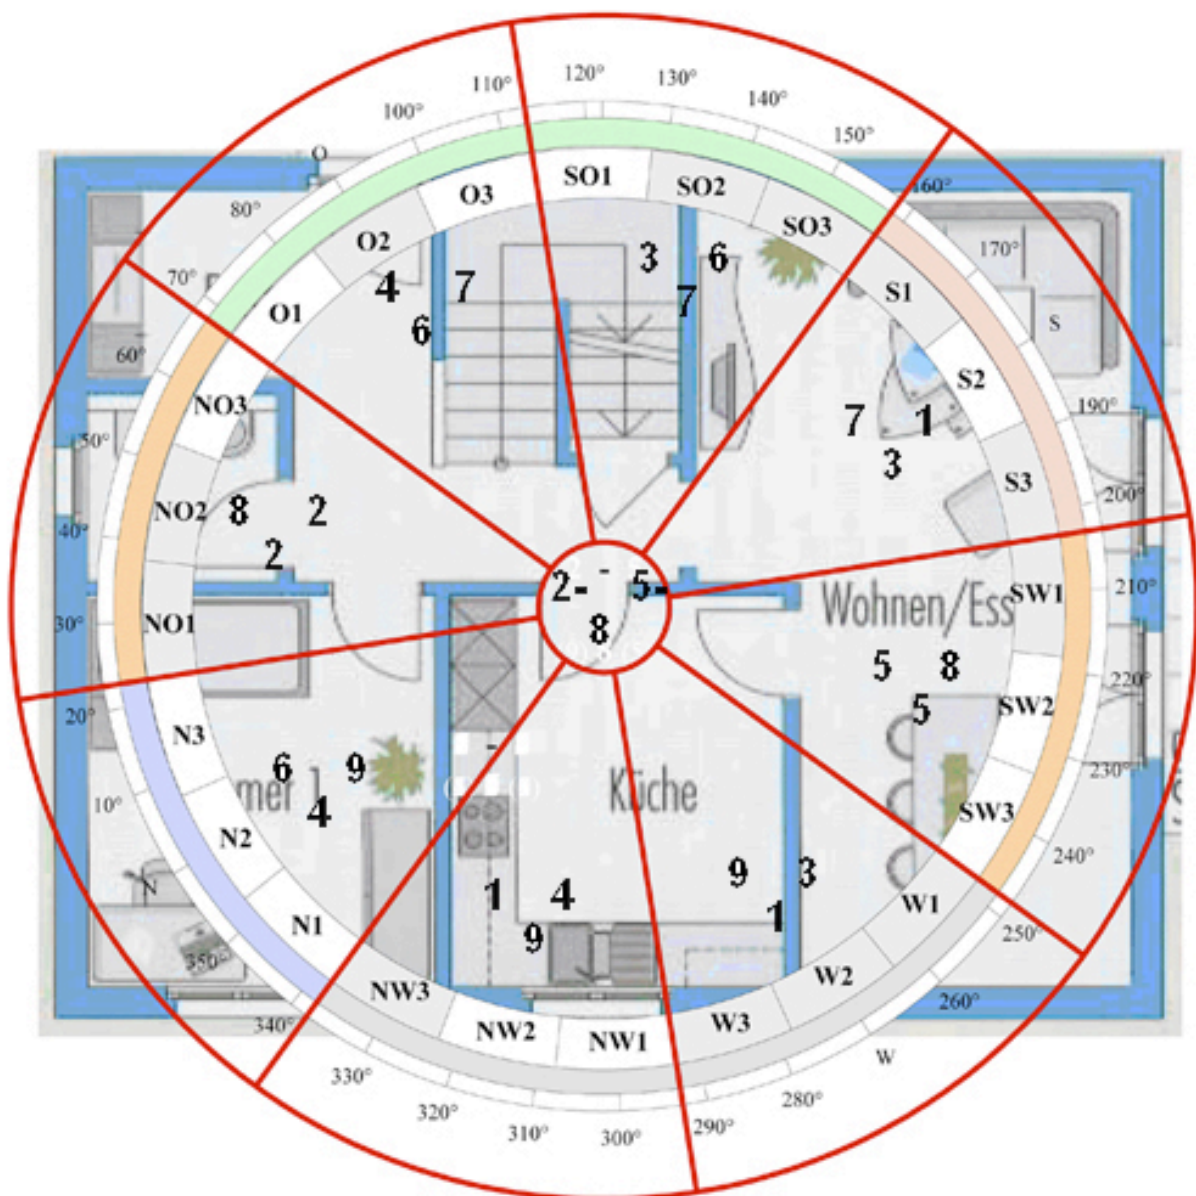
110° 120° 130° 140° 150° 100° O 160° 80° 170° 70° 60° S 190° 50° 200° 40° 210° 30° 220° 20° 230° 10° 240° N 250° 350° 260° 340° W 330° 280° 320° 290° 310° 300°

SO1 SO2 O3 SO3 O2 S1 O1 S2 NO3 S3 NO2 SW1 NO1 SW2 N3 SW3 N2 W1 N1 W2 NW3 W3 NW2 NW1

3 6 4 7 7 6 7 1 3 8 2 2 2- 5- 8 5 8 5 6 9 4 9 3 1 4 1 9

Wohnen/Ess
mer 1
Küche